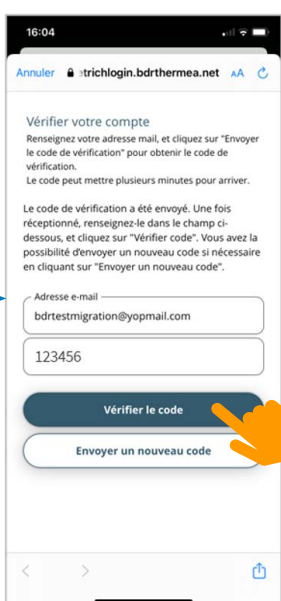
16:04

Annuler etrichlogin.bdrthermea.net AA

Vérifier votre compte

Renseignez votre adresse mail, et cliquez sur "Envoyer le code de vérification" pour obtenir le code de vérification.
Le code peut mettre plusieurs minutes pour arriver.

Le code de vérification a été envoyé. Une fois réceptionné, renseignez-le dans le champ ci-dessous, et cliquez sur "Vérifier code". Vous avez la possibilité d'envoyer un nouveau code si nécessaire en cliquant sur "Envoyer un nouveau code".

Adresse e-mail
bdrtestmigration@yopmail.com

123456

Vérifier le code

Envoyer un nouveau code